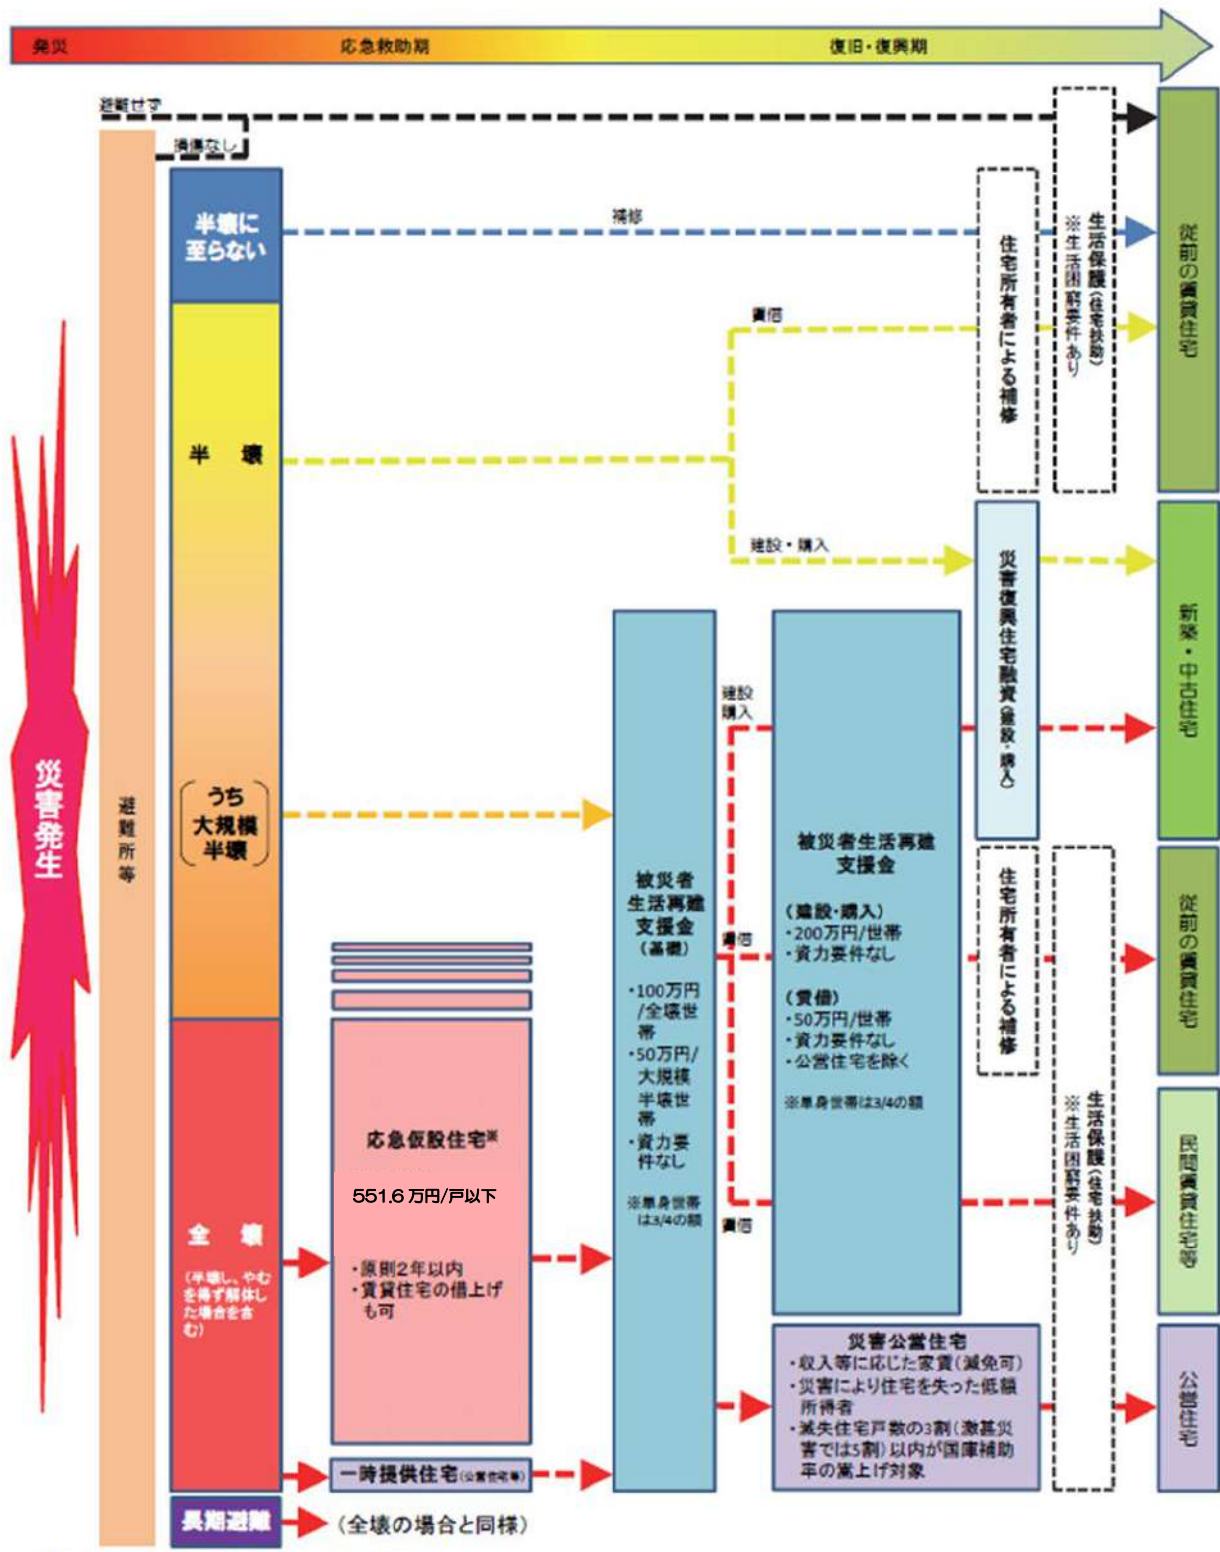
発災
応急救助期
復旧・復興期

避難せず
損傷なし
避難所等
災害発生

半壊に至らない
補修
半壊
賃借
建設・購入
（うち大規模半壊）
全壊
（半壊し、やむを得ず解体した場合を含む）
長期避難
（全壊の場合と同様）

応急仮設住宅※
551.6 万円/戸以下
・原則2年以内
・賃貸住宅の借上げも可

一時提供住宅（公営住宅等）

被災者生活再建支援金（基礎）
・100万円/全壊世帯
・50万円/大規模半壊世帯
・資力要件なし
※単身世帯は3/4の額

建設購入
賃借
賃借

被災者生活再建支援金
（建設・購入）
・200万円/世帯
・資力要件なし
（賃借）
・50万円/世帯
・資力要件なし
・公営住宅を除く
※単身世帯は3/4の額

災害公営住宅
・収入等に応じた家賃（減免可）
・災害により住宅を失った低額所得者
・滅失住宅戸数の3割（激甚災害では5割）以内が国庫補助率の嵩上げ対象

住宅所有者による補修
災害復興住宅融資（建設・購入）
住宅所有者による補修
生活保護（住宅扶助）※生活困窮要件あり
生活保護（住宅扶助）※生活困窮要件あり

従前の賃貸住宅
新築・中古住宅
従前の賃貸住宅
民間賃貸住宅等
公営住宅